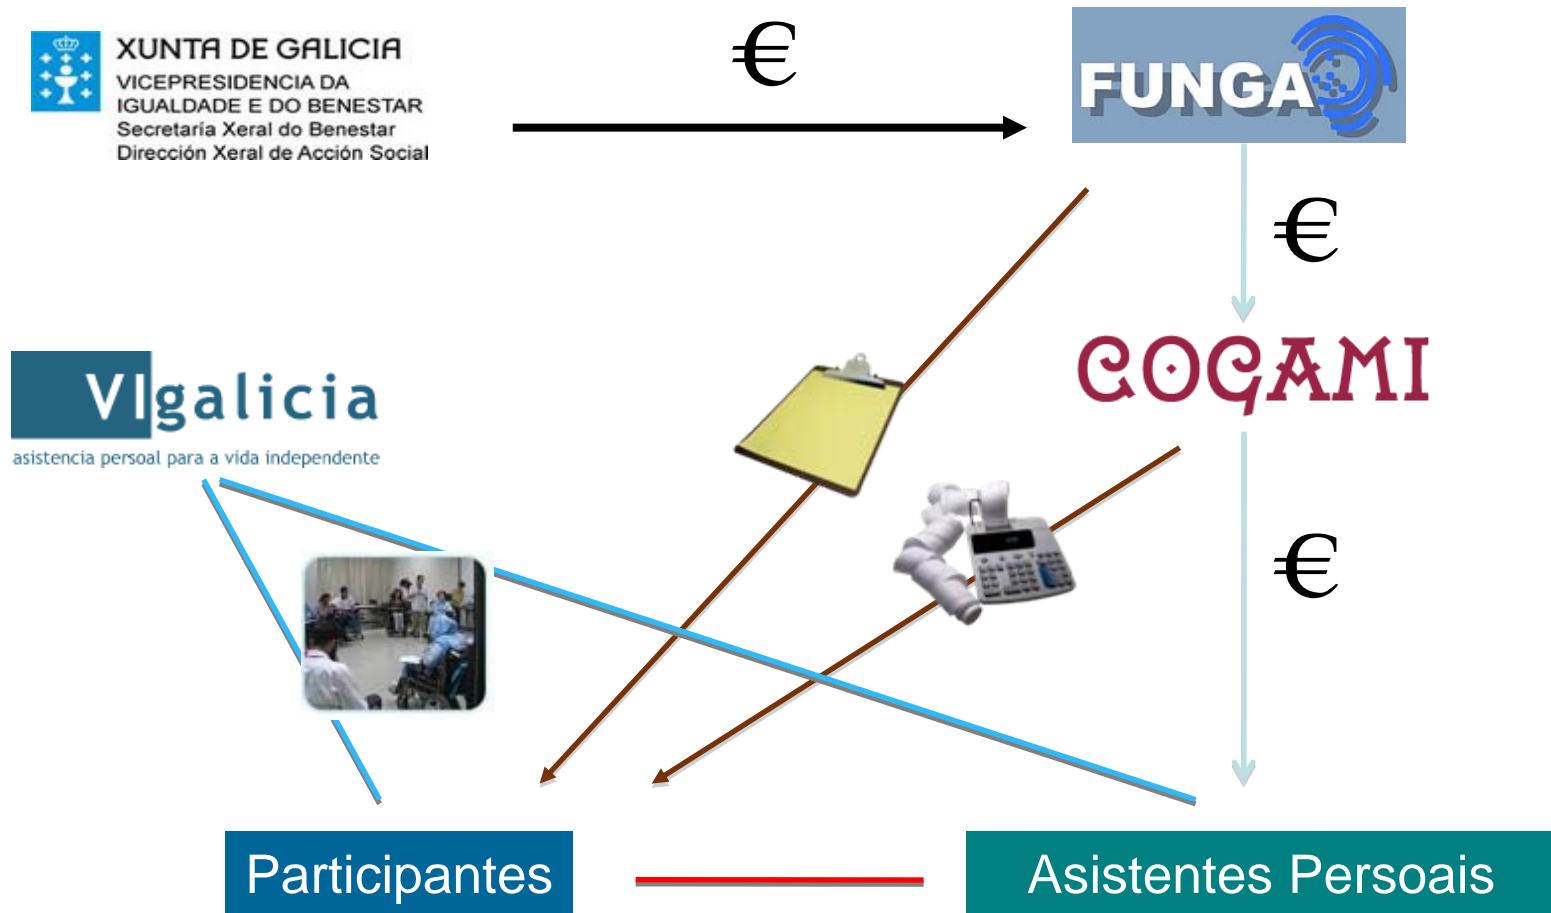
XUNTA DE GALICIA
VICEPRESIDENCIA DA IGUALDADE E DO BENESTAR
Secretaría Xeral do Benestar
Dirección Xeral de Acción Social

€

FUNGA

€

COGAMI

VIgalicia
asistencia persoal para a vida independente

€

Participantes

Asistentes Persoais